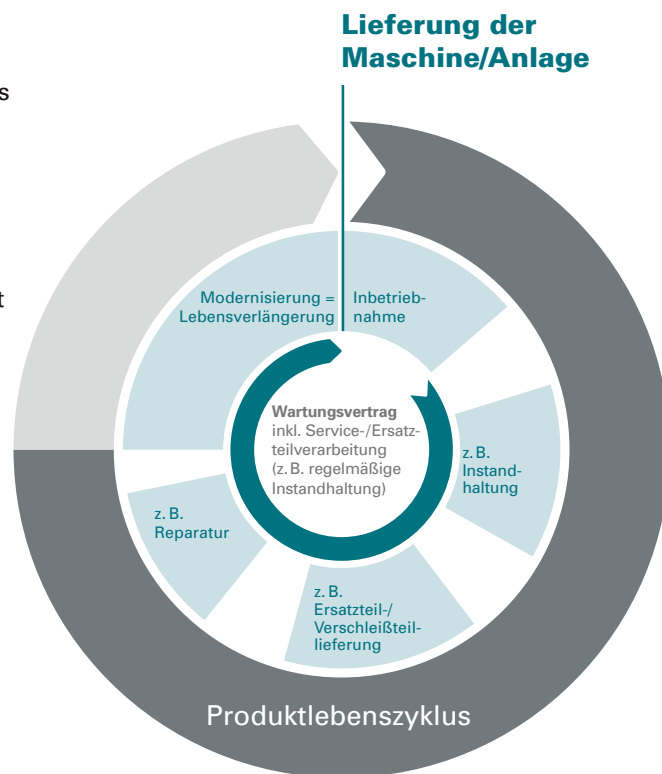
s

t

Lieferung der Maschine/Anlage

Modernisierung = Lebensverlängerung

Inbetriebnahme

Wartungsvertrag inkl. Service-/Ersatzteilverarbeitung (z. B. regelmäßige Instandhaltung)

z. B. Instandhaltung

z. B. Reparatur

z. B. Ersatzteil-/Verschleißteillieferung

Produktlebenszyklus